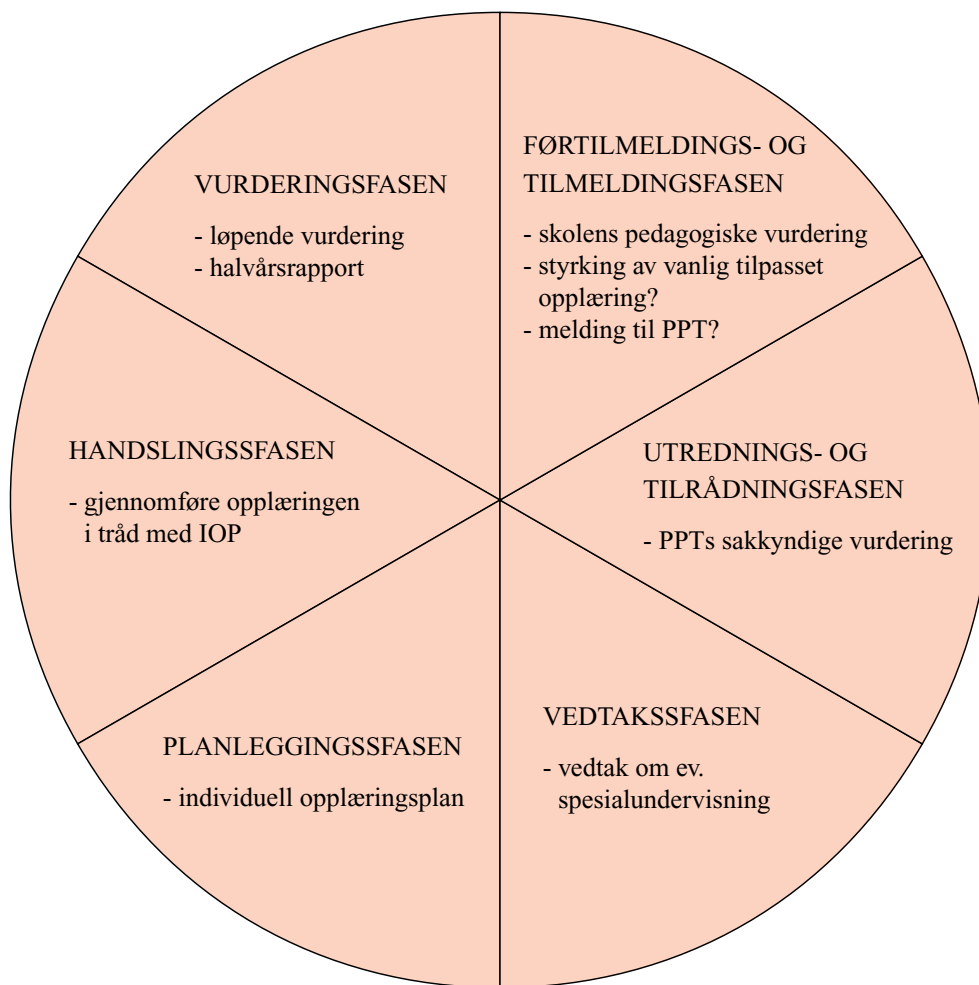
VURDERINGSFASEN

- løpende vurdering
- halvårsrapport

FØRTILMELDINGS- OG TILMELDINGSFASEN

- skolens pedagogiske vurdering
- styrking av vanlig tilpasset opplæring?
- melding til PPT?

HANDSLINGSSFASEN

- gjennomføre opplæringen i tråd med IOP

UTREDNINGS- OG TILRÅDNINGSFASEN

- PPTs sakkyndige vurdering

PLANLEGGINGSSFASEN

- individuell opplæringsplan

VEDTAKSSFASEN

- vedtak om ev. spesialundervisning